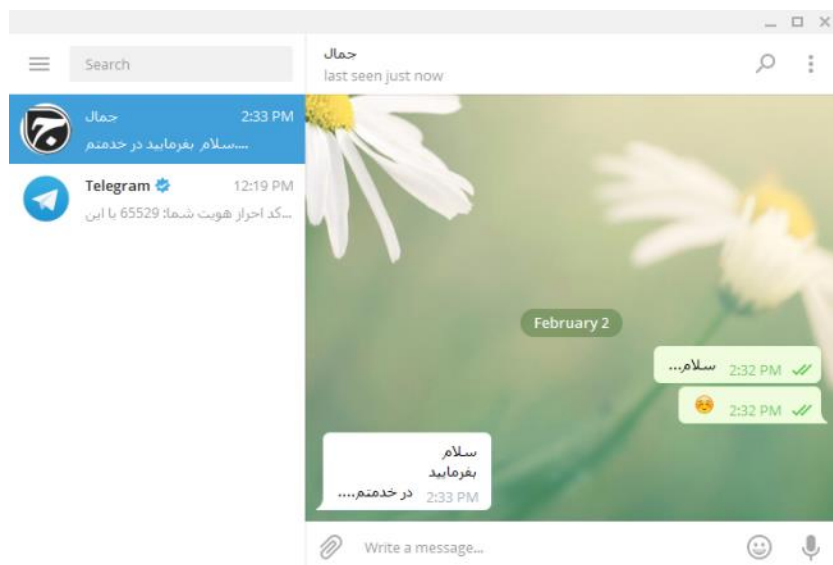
Search

جمال 2:33 PM
سلام. بفرمایید در خدمتم...

Telegram 12:19 PM
کد احراز هویت شما: 65529 با این...

جمال
last seen just now

February 2

سلام... 2:32 PM

2:32 PM

سلام
بفرمایید
در خدمتم.... 2:33 PM

Write a message...